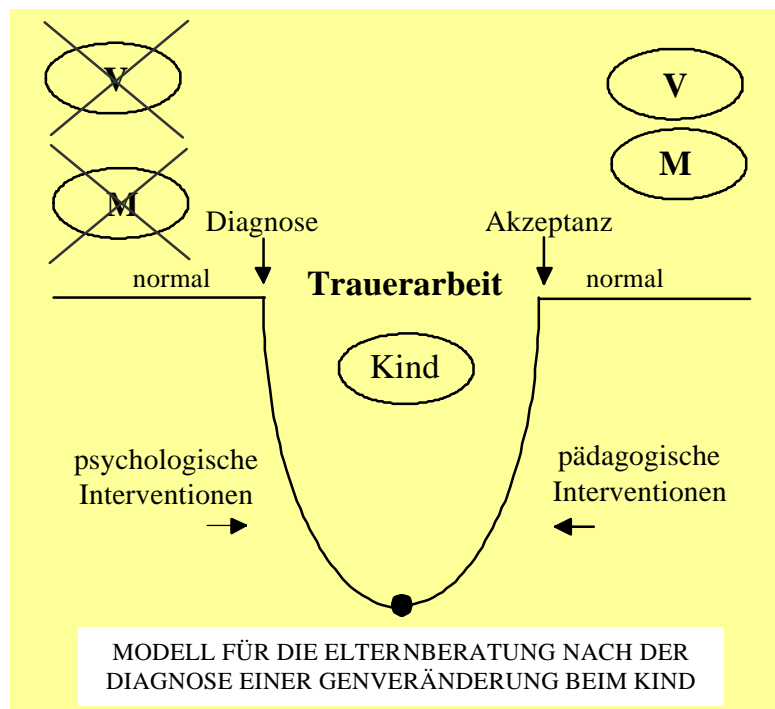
V

M

V

M

Diagnose

Akzeptanz

normal

Trauerarbeit

normal

Kind

psychologische Interventionen

pädagogische Interventionen

MODELL FÜR DIE ELTERNBERATUNG NACH DER DIAGNOSE EINER GENVERÄNDERUNG BEIM KIND